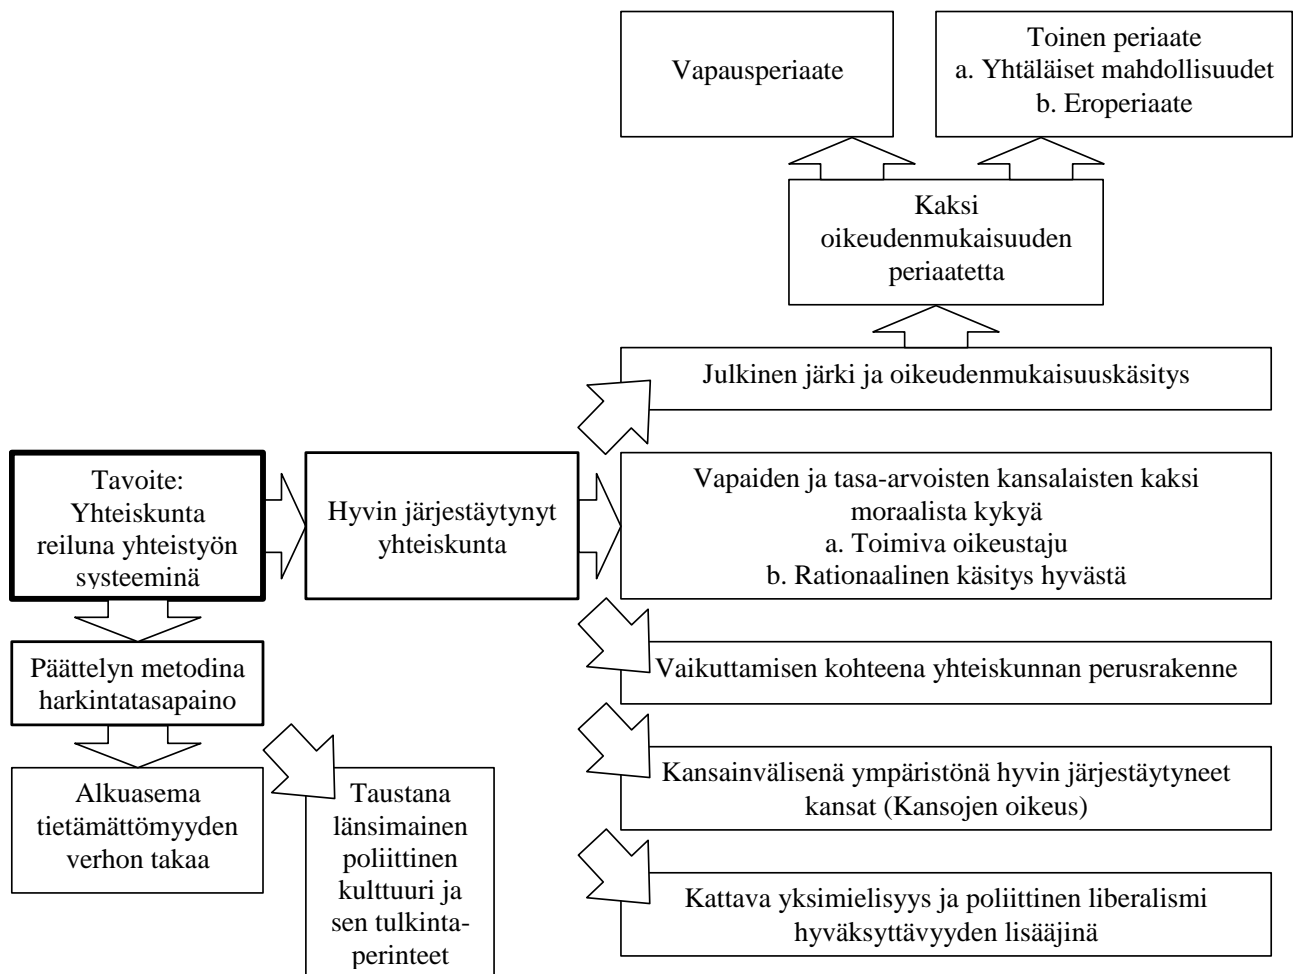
Vapausperiaate

Toinen periaate
a. Yhtäläiset mahdollisuudet
b. Eroperiaate

Kaksi oikeudenmukaisuuden periaatetta

Julkinen järki ja oikeudenmukaisuuskäsitys

Tavoite: Yhteiskunta reiluna yhteistyön systeeminä

Hyvin järjestäytynyt yhteiskunta

Vapaiden ja tasa-arvoisten kansalaisten kaksi moraalista kykyä
a. Toimiva oikeustaju
b. Rationaalinen käsitys hyvästä

Päättelyn metodina harkintatasapaino

Vaikuttamisen kohteena yhteiskunnan perusrakenne

Alkuasema tietämättömyyden verhon takaa

Taustana länsimainen poliittinen kulttuuri ja sen tulkintaperinteet

Kansainvälisenä ympäristönä hyvin järjestäytyneet kansat (Kansojen oikeus)

Kattava yksimielisyys ja poliittinen liberalismi hyväksyttävyyden lisääjinä